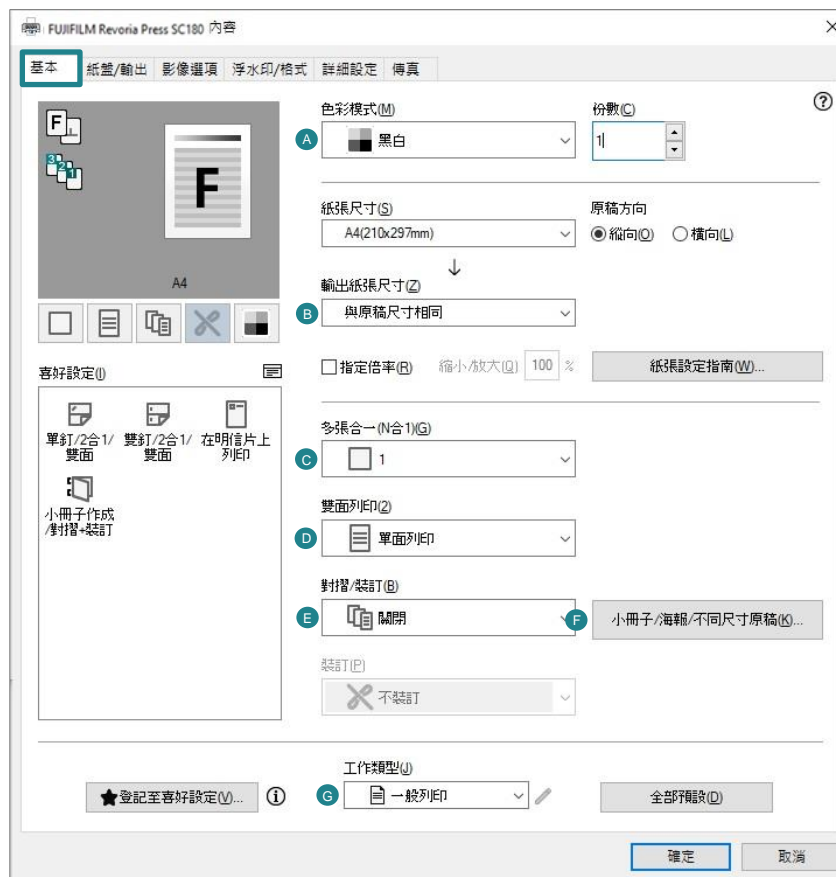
FUJIFILM Revoria Press SC180 內容

基本 紙盤/輸出 影像選項 浮水印/格式 詳細設定 傳真

A4

色彩模式(M)
A 黑白
份數(C)
1

紙張尺寸(S)
A4(210x297mm)
原稿方向
縱向(O) 橫向(L)

輸出紙張尺寸(Z)
B 與原稿尺寸相同

指定倍率(R) 縮小/放大(Q) 100 % 紙張設定指南(W)...

喜好設定(I)
單釘/2合1/雙面
雙釘/2合1/雙面
在明信片上列印
小冊子作成/對摺+裝訂

多張合一(N合1)(G)
C 1

雙面列印(2)
D 單面列印

對摺/裝訂(B)
E 關閉
F 小冊子/海報/不同尺寸原稿(K)...

裝訂(P)
不裝訂

工作類型(J)
登記至喜好設定(V)...
G 一般列印
全部預設(D)

確定 取消